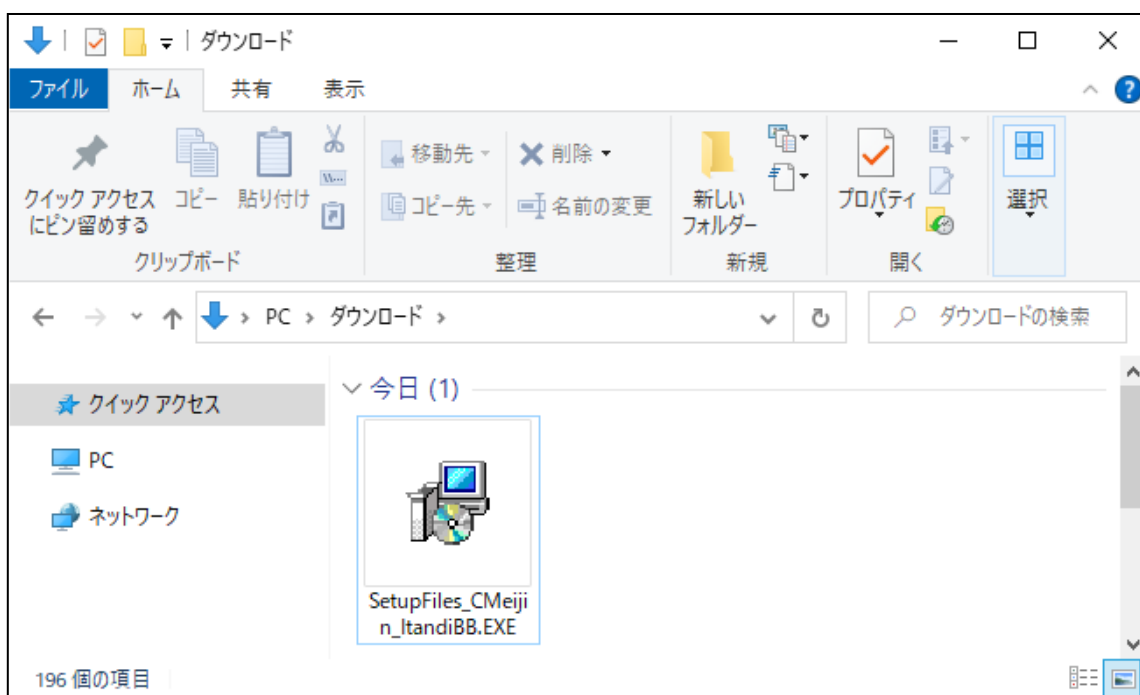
ダウンロード

ファイル ホーム 共有 表示

クイック アクセスにピン留めする コピー 貼り付け

クリップボード

移動先 削除 コピー先 名前の変更

整理

新しいフォルダー

新規

プロパティ

開く

選択

PC > ダウンロード >

ダウンロードの検索

クイック アクセス

PC

ネットワーク

今日 (1)

SetupFiles_CMeijin_ItandiBB.EXE

196 個の項目